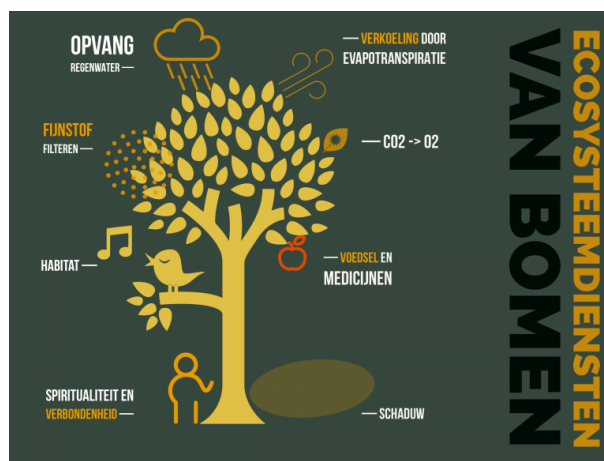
OPVANG
REGENWATER —

— VERKOELING DOOR
EVAPOTRANSPIRATIE

FIJNSTOF
FILTEREN —

— CO2 -> O2

HABITAT —

— VOEDSEL EN
MEDICIJNEN

SPIRITUALITEIT EN
VERBONDENHEID —

— SCHADUW

ECOSYSTEEMDIENSTEN
VAN BOMEN